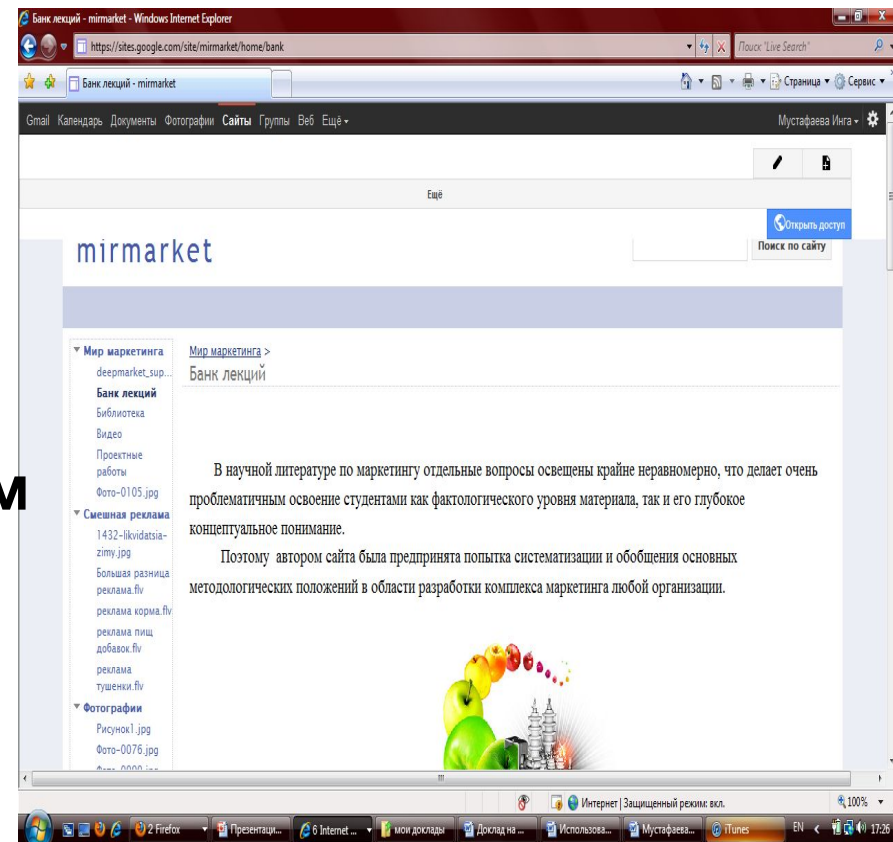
Банк лекций - mirmarket - Windows Internet Explorer

https://sites.google.com/site/mirmarket/home/bank

Поиск "Live Search"

Банк лекций - mirmarket

Страница ▾ Сервис ▾

Gmail Календарь Документы Фотографии Сайты Группы Веб Ещё ▾

Мустафаева Инга ▾

Ещё

Открыть доступ

mirmarket

Поиск по сайту

▾ Мир маркетинга
deepmarket_sup...
Банк лекций
Библиотека
Видео
Проектные работы
Фото-0105.jpg
▾ Смешная реклама
1432-likvidatsia-zimy.jpg
Большая разница реклама.flv
реклама корма.flv
реклама пищ добавок.flv
реклама тушенки.flv
▾ Фотографии
Рисунок1.jpg
Фото-0076.jpg
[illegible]

Мир маркетинга >
Банк лекций

В научной литературе по маркетингу отдельные вопросы освещены крайне неравномерно, что делает очень проблематичным освоение студентами как фактологического уровня материала, так и его глубокое концептуальное понимание.

Поэтому автором сайта была предпринята попытка систематизации и обобщения основных методологических положений в области разработки комплекса маркетинга любой организации.

м

Интернет | Защищенный режим: вкл.

100%

2 Firefox
Презентаци...
6 Internet ...
мои доклады
Доклад на ...
Использова...
Мустафаева...
iTunes

EN 17:26